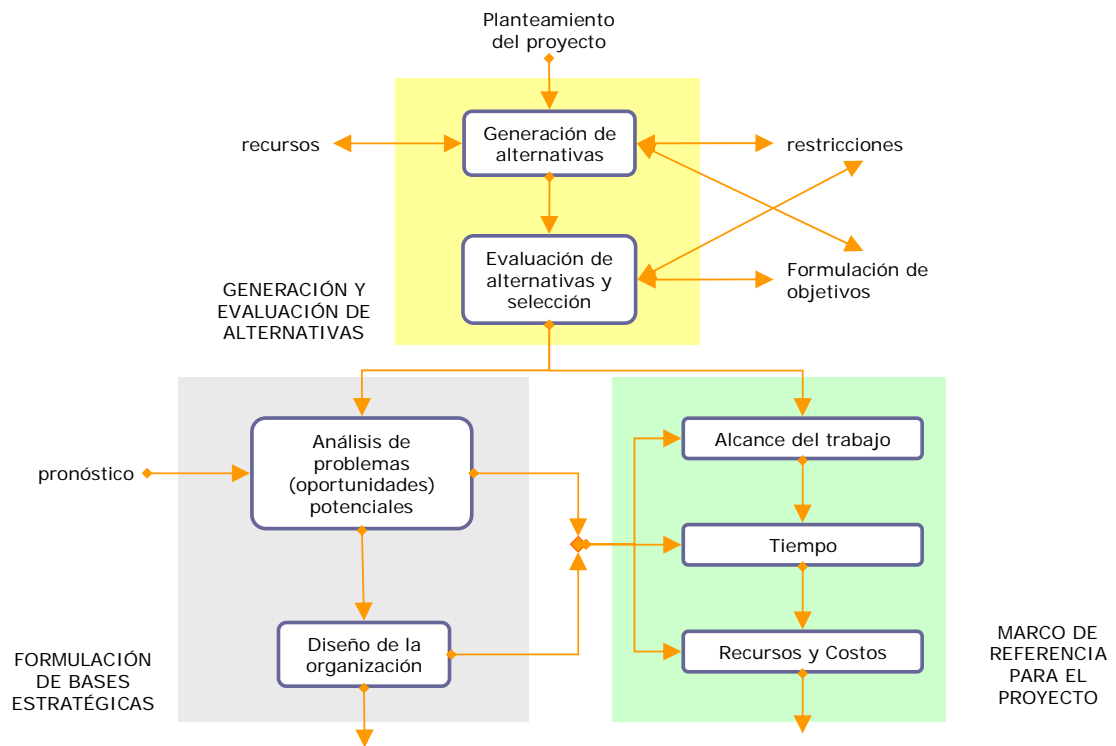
Planteamiento del proyecto

recursos

Generación de alternativas

restricciones

Evaluación de alternativas y selección

Formulación de objetivos

GENERACIÓN Y EVALUACIÓN DE ALTERNATIVAS

pronóstico

Análisis de problemas (oportunidades) potenciales

Alcance del trabajo

Tiempo

Diseño de la organización

Recursos y Costos

FORMULACIÓN DE BASES ESTRATÉGICAS

MARCO DE REFERENCIA PARA EL PROYECTO